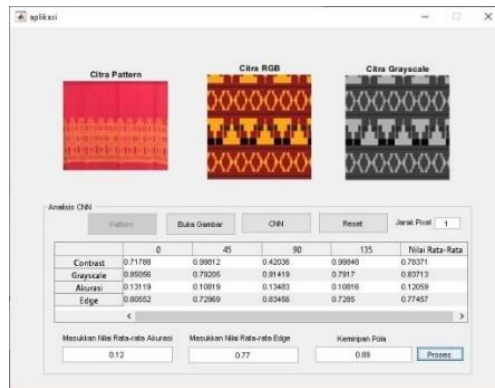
aplikasi

Citra Pattern

Citra RGB

Citra Grayscale

Analisis CNN

Pattern

Buka Gambar

CNN

Reset

Jarak Pixel 1

| | 0 | 45 | 90 | 135 | Nilai Rata-Rata |
|---|---|---|---|---|---|
| Contrast | 0.71788 | 0.99812 | 0.42036 | 0.99846 | 0.78371 |
| Grayscale | 0.85056 | 0.79205 | 0.81419 | 0.7917 | 0.83713 |
| Akurasi | 0.13119 | 0.10819 | 0.13483 | 0.10816 | 0.12059 |
| Edge | 0.80552 | 0.72969 | 0.83456 | 0.7285 | 0.77457 |

Masukkan Nilai Rata-rata Akurasi
0.12

Masukkan Nilai Rata-rata Edge
0.77

Kemiripan Pola
0.89

Proses